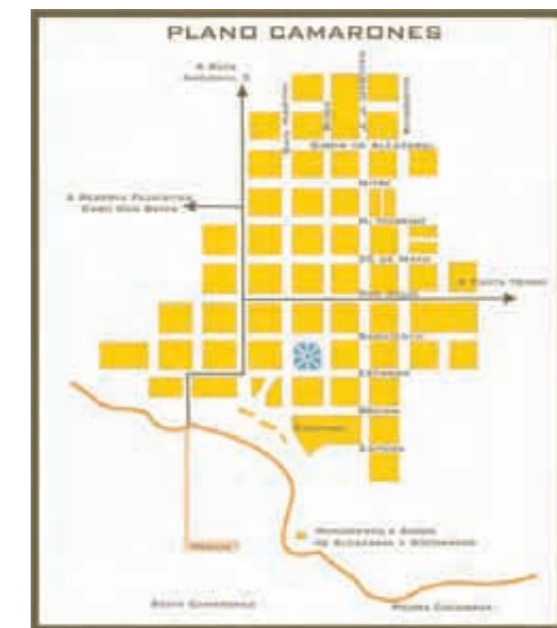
PLANO CAMARONES

A Ruta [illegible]

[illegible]

Simón de Alcazaba

Mitre

Pl. Moreno

25 de Mayo

A Reserva Faunística Cabo Dos Bahías

A Punta Tombo

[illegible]

Sarmiento

Estrada

Rosales

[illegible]

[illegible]

Monumento a Simón de Alcazaba y Sotomayor

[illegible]

Bahía Camarones

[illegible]